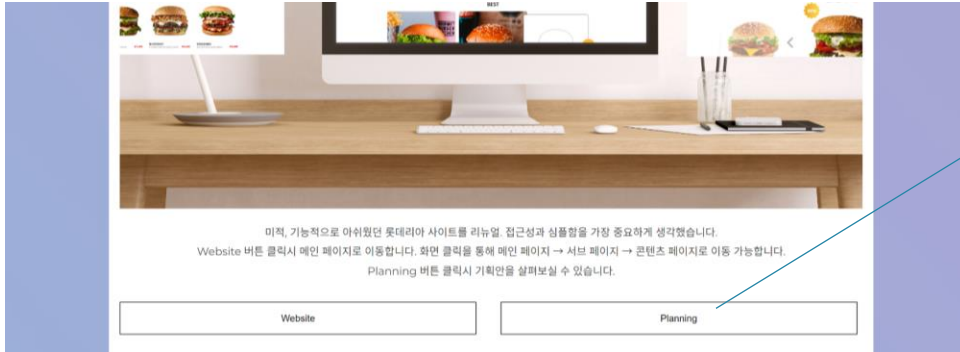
BEST

미적, 기능적으로 아쉬웠던 롯데리아 사이트를 리뉴얼. 접근성과 심플함을 가장 중요하게 생각했습니다.
Website 버튼 클릭시 메인 페이지로 이동합니다. 화면 클릭을 통해 메인 페이지 → 서브 페이지 → 콘텐츠 페이지로 이동 가능합니다.
Planning 버튼 클릭시 기획안을 살펴보실 수 있습니다.

Website

Planning